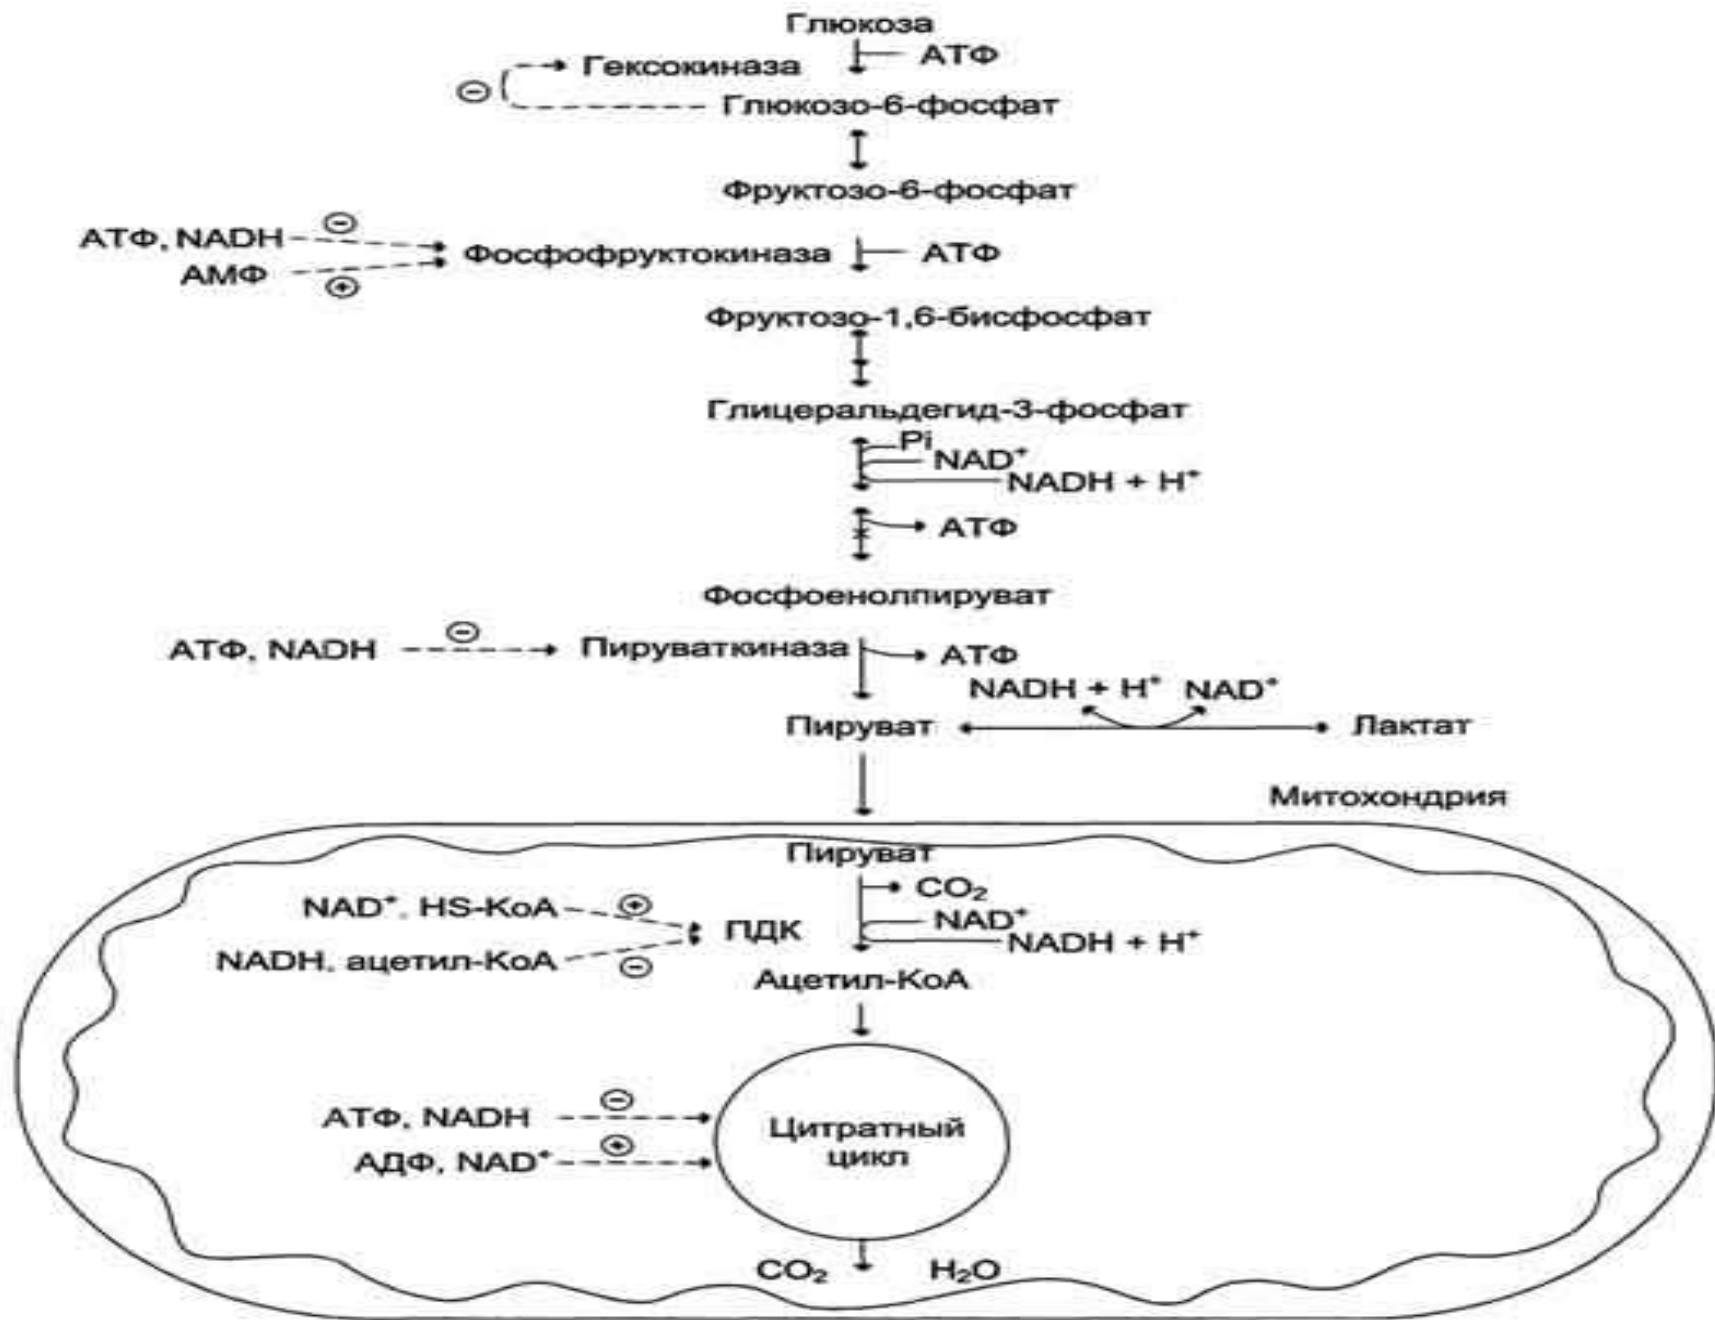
Глюкоза

АТФ

Гексокиназа

⊖

Глюкозо-6-фосфат

Фруктозо-6-фосфат

АТФ, NADH ⊖

Фосфофруктокиназа АТФ

АМФ ⊕

Фруктозо-1,6-бисфосфат

Глицеральдегид-3-фосфат

Pi

$NAD^+$

$NADH + H^+$

АТФ

Фосфоенолпируват

АТФ, NADH ⊖ Пируваткиназа АТФ

$NADH + H^+$ $NAD^+$

Пируват Лактат

Митохондрия

Пируват

$CO_2$

$NAD^+$, HS-KoA ⊕

ПДК

$NAD^+$

$NADH + H^+$

NADH, ацетил-КоА ⊖

Ацетил-КоА

АТФ, NADH ⊖

Цитратный цикл

АДФ, $NAD^+$ ⊕

$CO_2$ $H_2O$